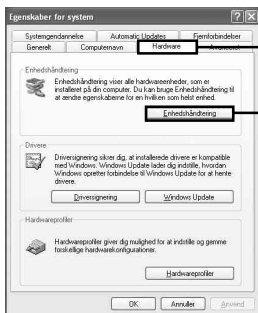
Egenskaber for system

Systemgendannelse | Automatic Updates | Fjernforbindelser
Generelt | Computernavn | Hardware | Avanceret

Enhedshåndtering

Enhedshåndtering viser alle hardwareenheder, som er installeret på din computer. Du kan bruge Enhedshåndtering til at ændre egenskaberne for en hvilken som helst enhed.

Enhedshåndtering

Drivere

Driversignering sikrer dig, at installerede drivere er kompatible med Windows. Windows Update lader dig indstille, hvordan Windows opretter forbindelse til Windows Update for at hente drivere.

Driversignering | Windows Update

Hardwareprofiler

Hardwareprofiler giver dig mulighed for at indstille og gemme forskellige hardwarekonfigurationer.

Hardwareprofiler

OK | Annuller | Anvend